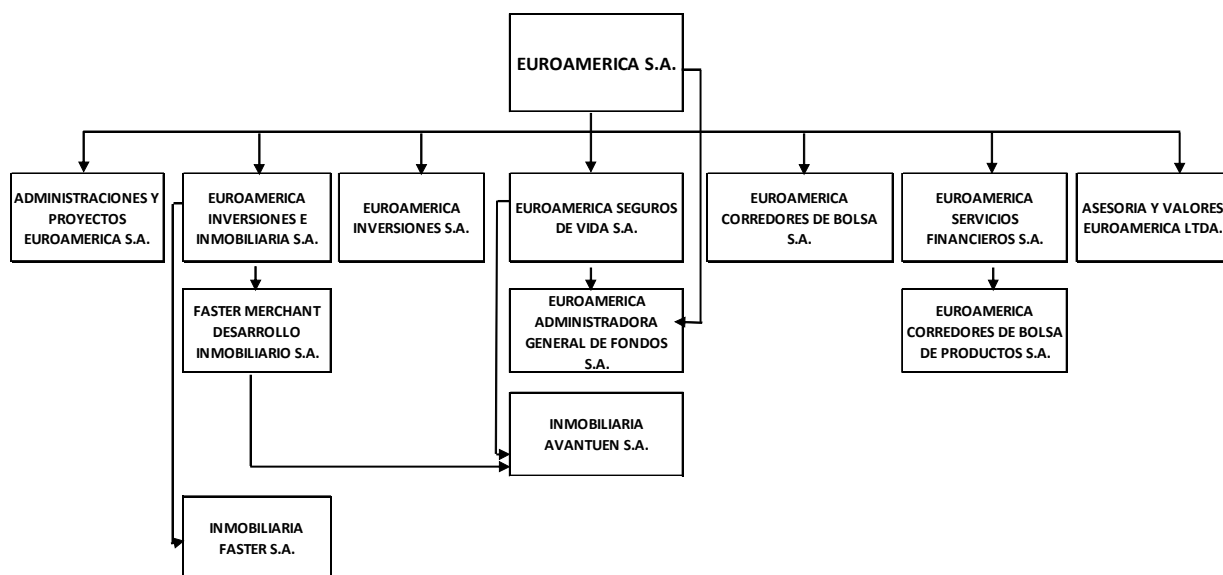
EUROAMERICA S.A.

ADMINISTRACIONES Y PROYECTOS EUROAMERICA S.A.

EUROAMERICA INVERSIONES E INMOBILIARIA S.A.

EUROAMERICA INVERSIONES S.A.

EUROAMERICA SEGUROS DE VIDA S.A.

EUROAMERICA CORREDORES DE BOLSA S.A.

EUROAMERICA SERVICIOS FINANCIEROS S.A.

ASESORIA Y VALORES EUROAMERICA LTDA.

FASTER MERCHANT DESARROLLO INMOBILIARIO S.A.

EUROAMERICA ADMINISTRADORA GENERAL DE FONDOS S.A.

EUROAMERICA CORREDORES DE BOLSA DE PRODUCTOS S.A.

INMOBILIARIA AVANTUEN S.A.

INMOBILIARIA FASTER S.A.